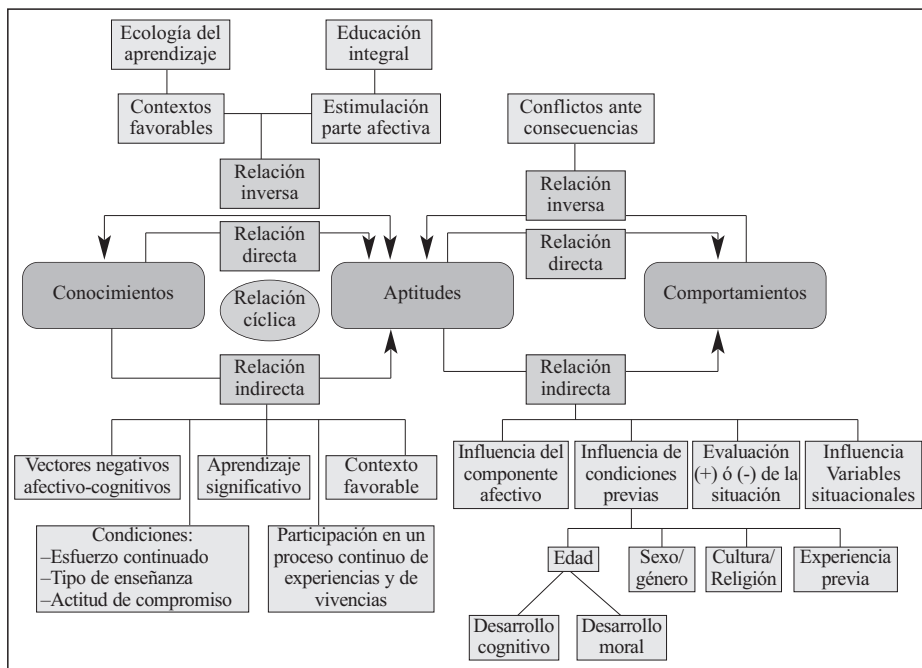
Ecología del aprendizaje

Educación integral

Contextos favorables

Estimulación parte afectiva

Relación inversa

Conflictos ante consecuencias

Relación inversa

Relación directa

Relación directa

Conocimientos

Relación cíclica

Aptitudes

Comportamientos

Relación indirecta

Relación indirecta

Vectores negativos afectivo-cognitivos

Aprendizaje significativo

Contexto favorable

Condiciones:
–Esfuerzo continuado
–Tipo de enseñanza
–Actitud de compromiso

Participación en un proceso continuo de experiencias y de vivencias

Influencia del componente afectivo

Influencia de condiciones previas

Evaluación (+) ó (-) de la situación

Influencia Variables situacionales

Edad

Sexo/ género

Cultura/ Religión

Experiencia previa

Desarrollo cognitivo

Desarrollo moral